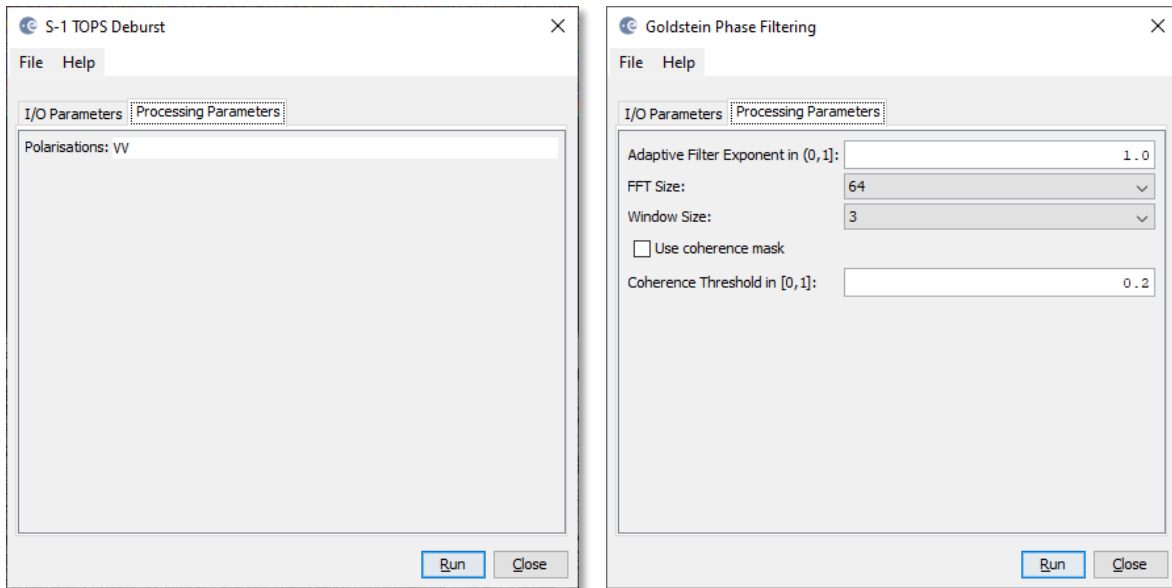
S-1 TOPS Deburst

File Help

I/O Parameters Processing Parameters

Polarisations: VV

Run Close

Goldstein Phase Filtering

File Help

I/O Parameters Processing Parameters

Adaptive Filter Exponent in (0,1]: 1.0

FFT Size: 64

Window Size: 3

Use coherence mask

Coherence Threshold in [0,1]: 0.2

Run Close